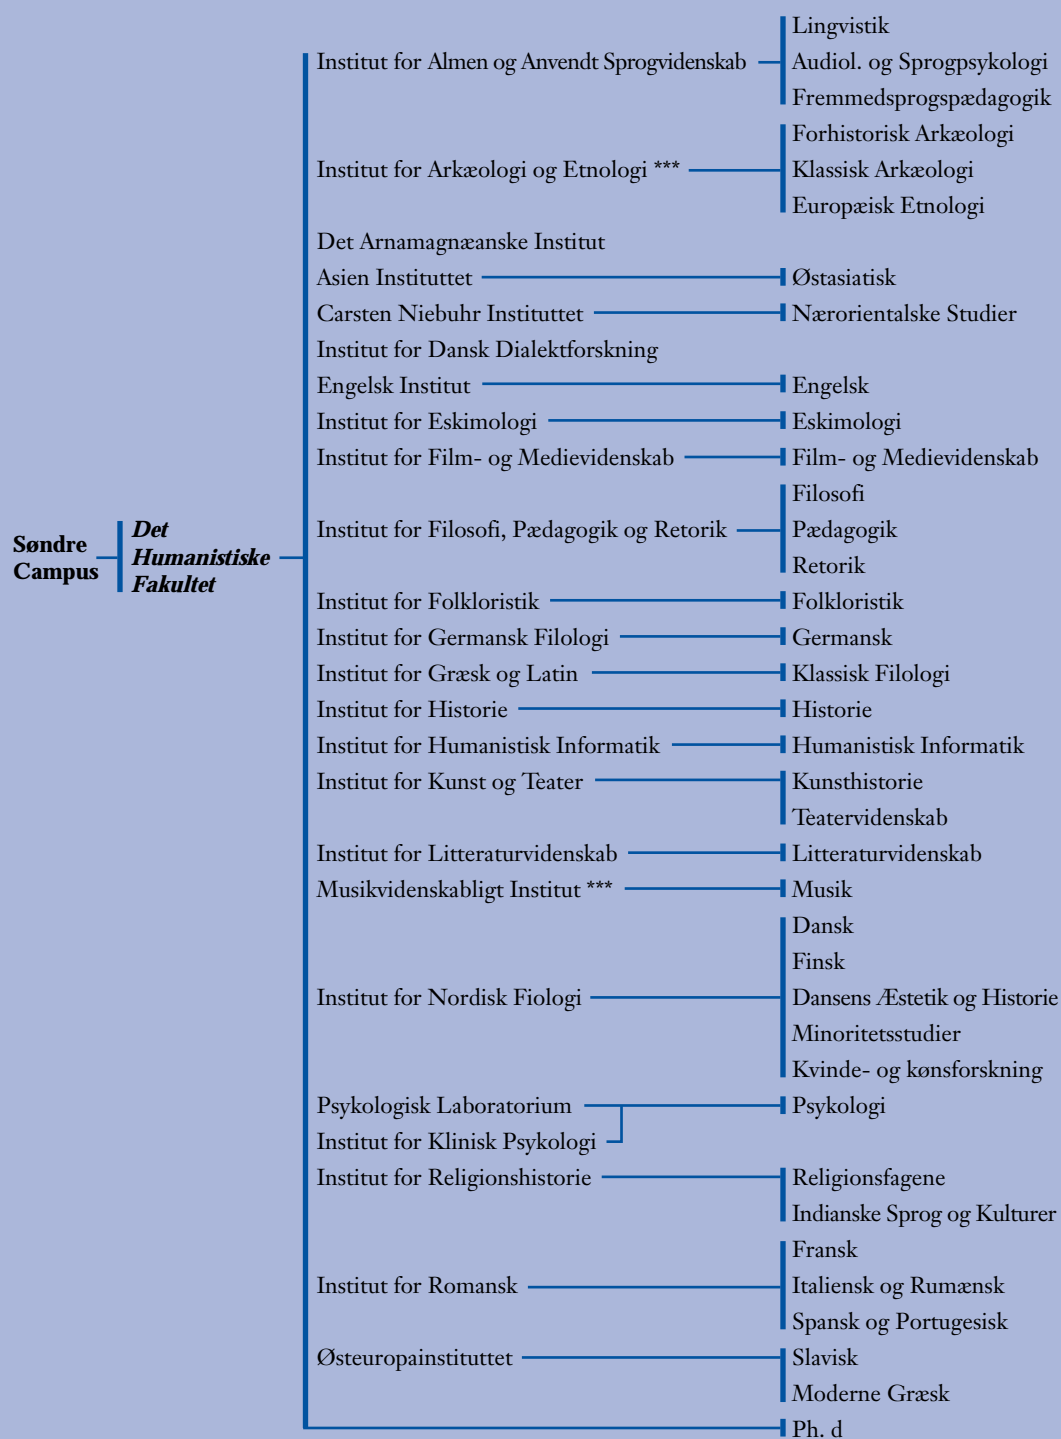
Søndre Campus

Det Humanistiske Fakultet

Institut for Almen og Anvendt Sprogvidenskab
Lingvistik
Audiol. og Sprogpsykologi
Fremmedsprogspædagogik

Institut for Arkæologi og Etnologi ***
Forhistorisk Arkæologi
Klassisk Arkæologi
Europæisk Etnologi

Det Arnamagnæanske Institut

Asien Instituttet
Østasiatisk

Carsten Niebuhr Instituttet
Nærorientalske Studier

Institut for Dansk Dialektforskning

Engelsk Institut
Engelsk

Institut for Eskimologi
Eskimologi

Institut for Film- og Medievidenskab
Film- og Medievidenskab

Institut for Filosofi, Pædagogik og Retorik
Filosofi
Pædagogik
Retorik

Institut for Folkloristik
Folkloristik

Institut for Germansk Filologi
Germansk

Institut for Græsk og Latin
Klassisk Filologi

Institut for Historie
Historie

Institut for Humanistisk Informatik
Humanistisk Informatik

Institut for Kunst og Teater
Kunsthistorie
Teatervidenskab

Institut for Litteraturvidenskab
Litteraturvidenskab

Musikvidenskabligt Institut ***
Musik

Institut for Nordisk Fiologi
Dansk
Finsk
Dansens Æstetik og Historie
Minoritetsstudier
Kvinde- og kønsforskning

Psykologisk Laboratorium
Institut for Klinisk Psykologi
Psykologi

Institut for Religionshistorie
Religionsfagene
Indianske Sprog og Kulturer

Institut for Romansk
Fransk
Italiensk og Rumænsk
Spansk og Portugesisk

Østeuropainstituttet
Slavisk
Moderne Græsk

Ph. d